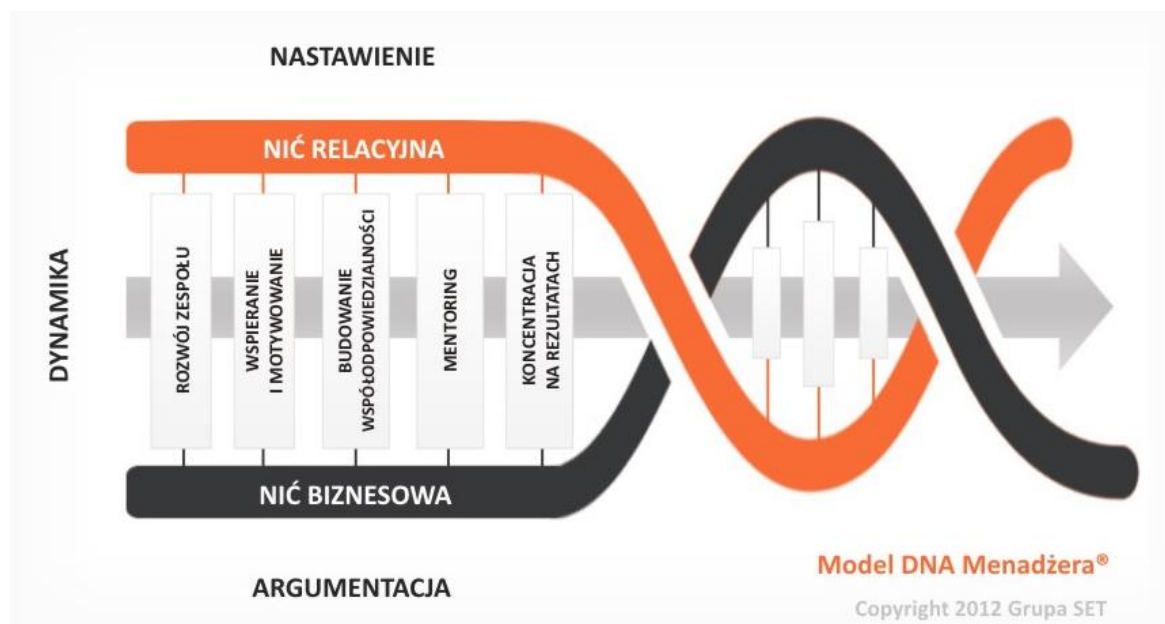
NASTAWIENIE

NIĆ RELACYJNA

DYNAMIKA

ROZWÓJ ZESPOŁU

WSPIERANIE I MOTYWOWANIE

BUDOWANIE WSPÓŁODPOWIEDZIALNOŚCI

MENTORING

KONCENTRACJA NA REZULTATACH

NIĆ BIZNESOWA

ARGUMENTACJA

Model DNA Menadżera®

Copyright 2012 Grupa SET